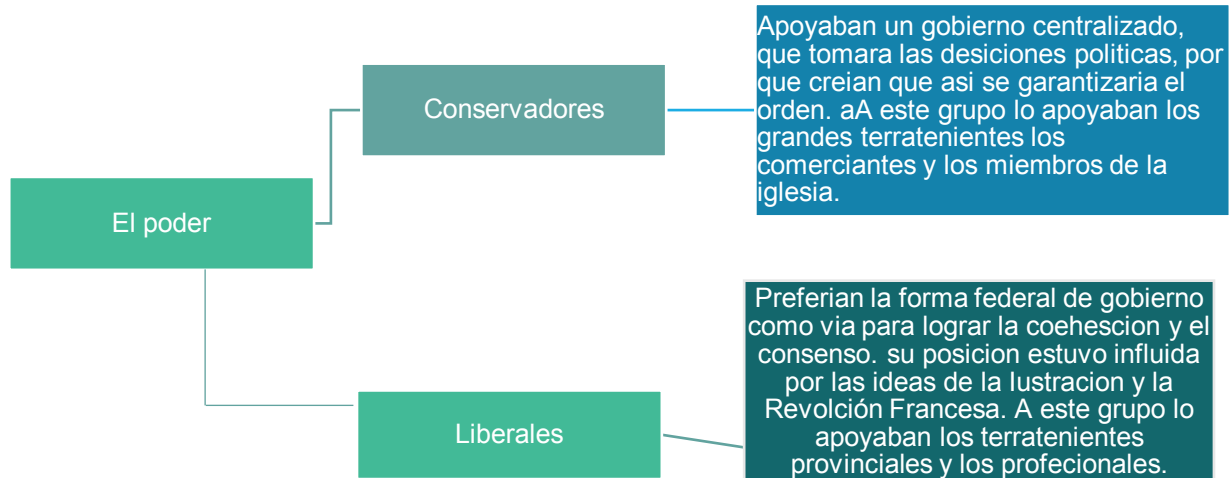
El poder

Conservadores

Apoyaban un gobierno centralizado, que tomara las desiciones politicas, por que creian que asi se garantizaria el orden. aA este grupo lo apoyaban los grandes terratenientes los comerciantes y los miembros de la iglesia.

Liberales

Preferian la forma federal de gobierno como via para lograr la coehescion y el consenso. su posicion estuvo influida por las ideas de la Iustracion y la Revolción Francesa. A este grupo lo apoyaban los terratenientes provinciales y los profecionales.